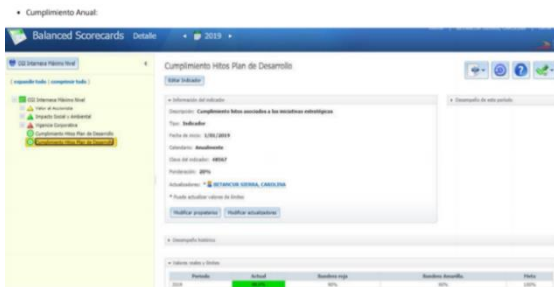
• Cumplimiento Anual:

Balanced Scorecards Detalle 2019

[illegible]

[ expandir todo | comprimir todo ]

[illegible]
Valor al Accionista
Impacto Social y Ambiental
Vigencia Corporativa
Cumplimiento Hitos Plan de Desarrollo
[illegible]

Cumplimiento Hitos Plan de Desarrollo

Editar Indicador

Información del indicador

Descripción: Cumplimiento hitos asociados a las iniciativas estratégicas
Tipo: Indicador
Fecha de inicio: 1/01/2019
Calendario: Anualmente
Clave del indicador: 48567
Ponderación: 20%
Actualizadores: BETANCUR SIERRA, CAROLINA
* Puede actualizar valores de límites

Modificar propietarios  Modificar actualizadores

Desempeño de este período

Desempeño histórico

Valores reales y límites

| Período | Actual | Bandera roja | Bandera Amarilla | Meta |
|---|---|---|---|---|
| 2018 | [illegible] | 90% | 95% | 100% |